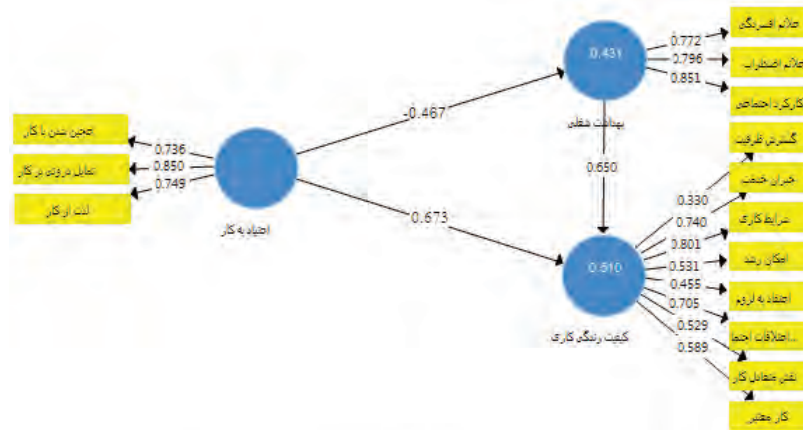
عجین شدن با کار
تمایل درونی در کار
لذت از کار
0.736
0.850
0.749
اعتیاد به کار
-0.467
0.673
0.431
بهداشت شغلی
0.650
0.510
کیفیت زندگی کاری
0.772
0.796
0.851
علائم افسردگی
علائم اضطراب
کارکرد اجتماعی
گسترش ظرفیت
جبران خدمت
شرایط کاری
امکان رشد
اعتماد به لزوم
...انطباقات اجتما
نقش متعادل کار
کار معتبر
0.330
0.740
0.801
0.531
0.455
0.705
0.529
0.589